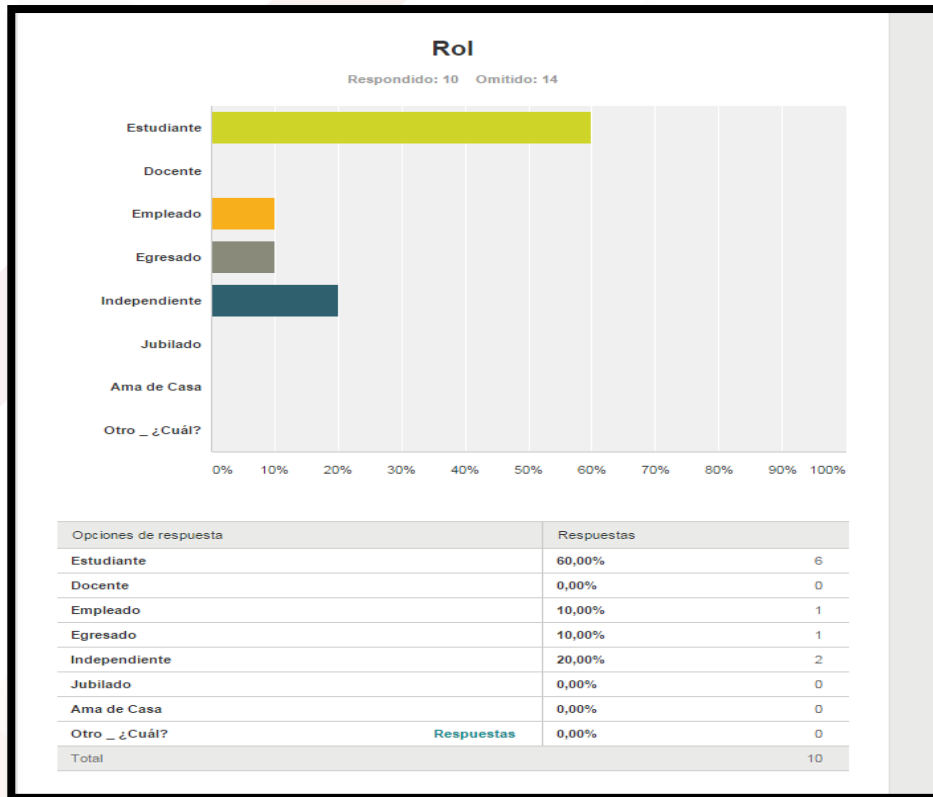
Rol

Respondido: 10 Omitido: 14

Estudiante
Docente
Empleado
Egresado
Independiente
Jubilado
Ama de Casa
Otro _ ¿Cuál?

0% 10% 20% 30% 40% 50% 60% 70% 80% 90% 100%

| Opciones de respuesta | | Respuestas | |
|---|---|---|---|
| Estudiante | | 60,00% | 6 |
| Docente | | 0,00% | 0 |
| Empleado | | 10,00% | 1 |
| Egresado | | 10,00% | 1 |
| Independiente | | 20,00% | 2 |
| Jubilado | | 0,00% | 0 |
| Ama de Casa | | 0,00% | 0 |
| Otro _ ¿Cuál? | Respuestas | 0,00% | 0 |
| Total | | | 10 |